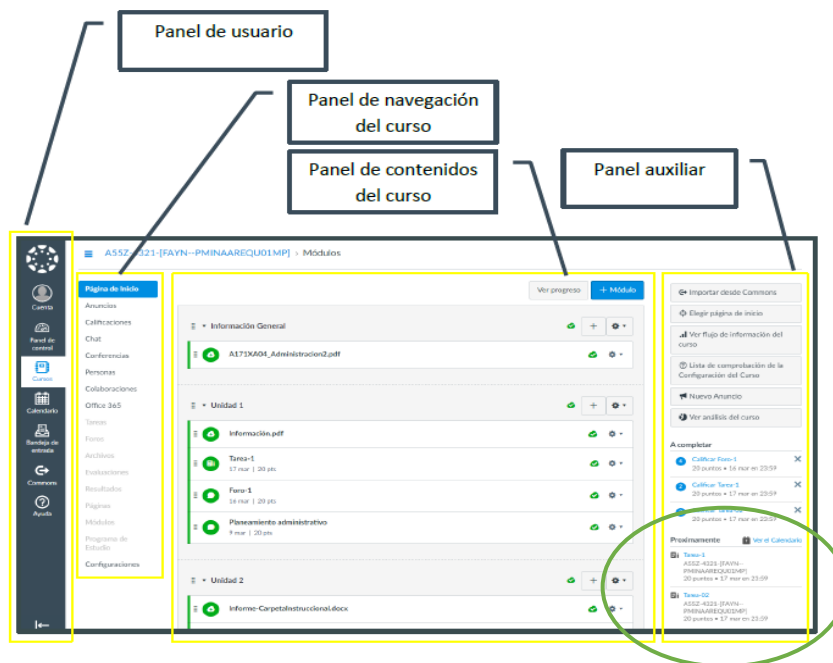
Panel de usuario

Panel de navegación del curso

Panel de contenidos del curso

Panel auxiliar

A55Z-4321-[FAYN--PMINAAREQU01MP] > Módulos

Cuenta
Panel de control
Cursos
Calendario
Bandeja de entrada
Commons
Ayuda

Página de Inicio
Anuncios
Calificaciones
Chat
Conferencias
Personas
Colaboraciones
Office 365
Tareas
Foros
Archivos
Evaluaciones
Resultados
Páginas
Módulos
Programa de Estudio
Configuraciones

Ver progreso
+ Módulo

Información General
A171XA04_Administracion2.pdf

Unidad 1
Información.pdf
Tarea-1
17 mar | 20 pts
Foro-1
16 mar | 20 pts
Planeamiento administrativo
9 mar | 20 pts

Unidad 2
Informe-CarpetaInstruccional.docx

Importar desde Commons
Elegir página de inicio
Ver flujo de información del curso
Lista de comprobación de la Configuración del Curso
Nuevo Anuncio
Ver análisis del curso

A completar
Calificar Foro-1
20 puntos • 16 mar en 23:59
Calificar Tarea-1
20 puntos • 17 mar en 23:59
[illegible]
20 puntos • 17 mar en 23:59

Próximamente
Ver el Calendario
Tarea-1
A55Z-4321-[FAYN--PMINAAREQU01MP]
20 puntos • 17 mar en 23:59
Tarea-02
A55Z-4321-[FAYN--PMINAAREQU01MP]
20 puntos • 17 mar en 23:59